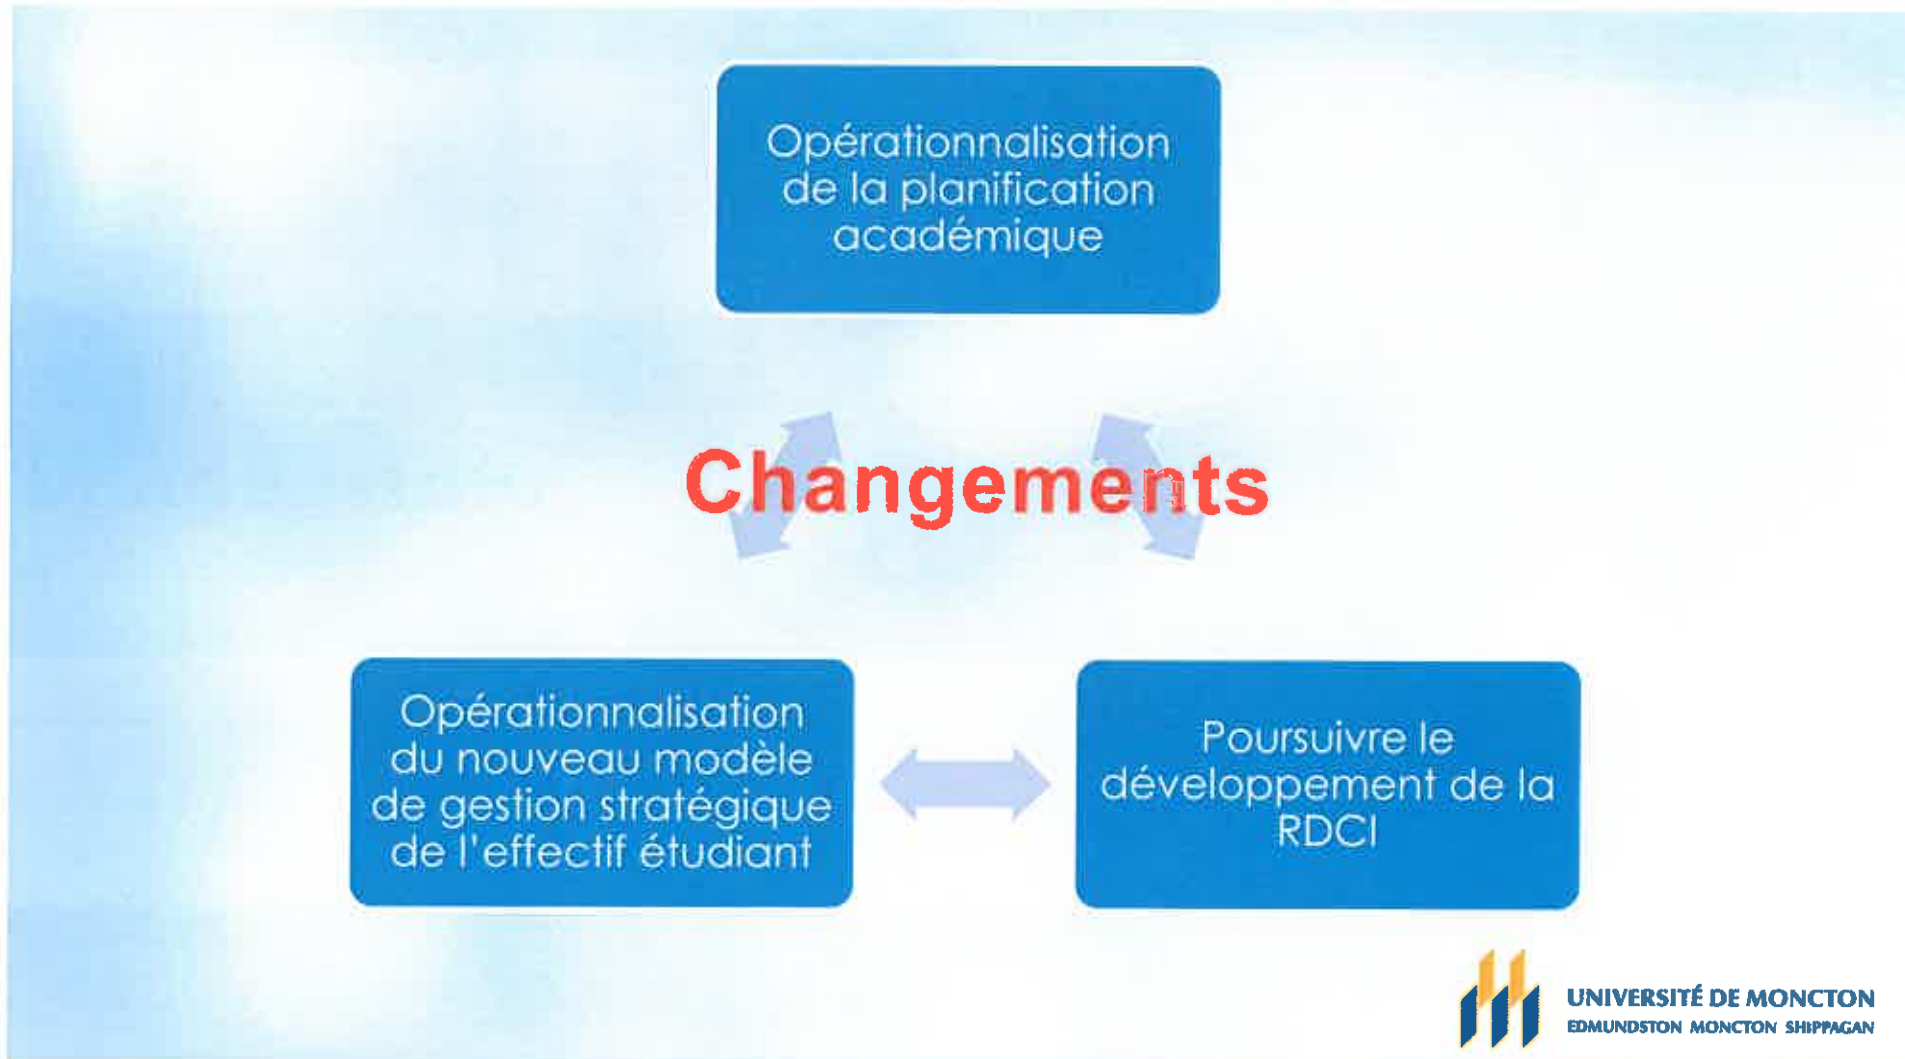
Opérationnalisation de la planification académique

Changements

Opérationnalisation du nouveau modèle de gestion stratégique de l'effectif étudiant

Poursuivre le développement de la RDCI

UNIVERSITÉ DE MONCTON
EDMUNDSTON MONCTON SHIPPAGAN